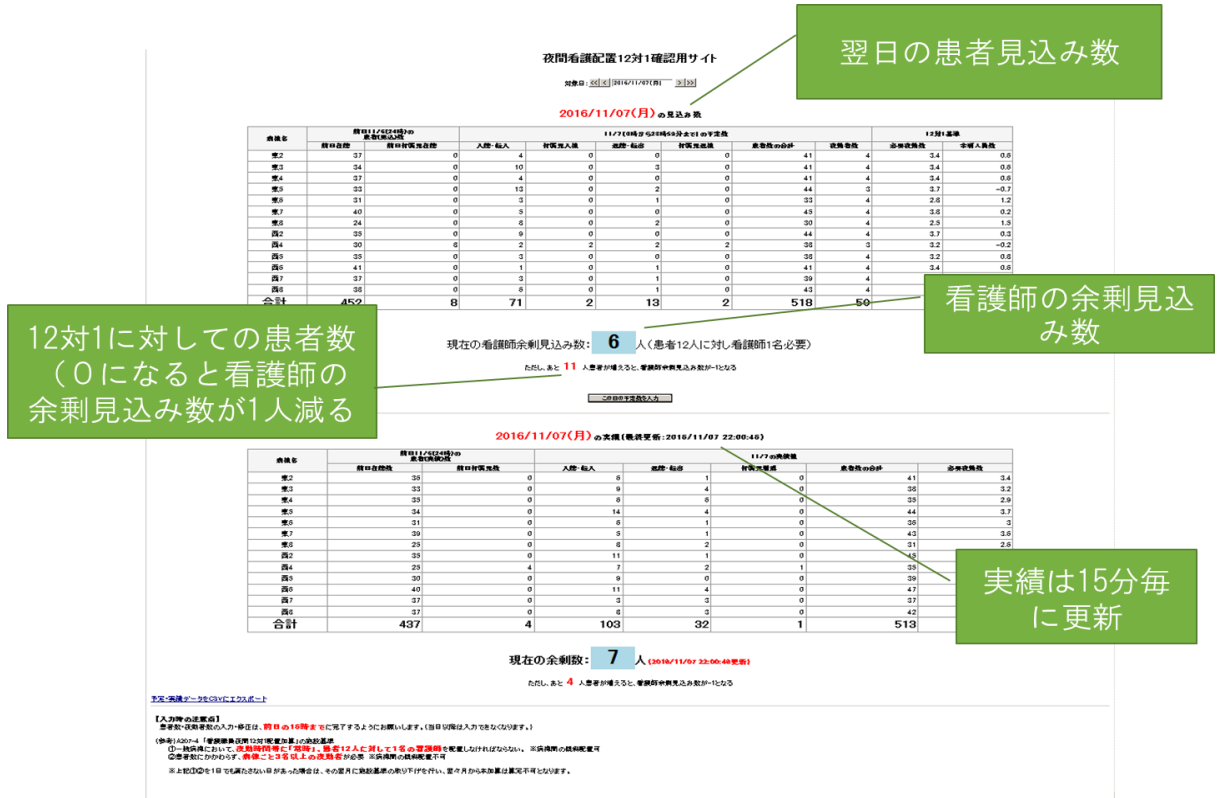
夜間看護配置12対1確認用サイト

翌日の患者見込み数

対象日: << < 2016/11/07(月) > >>

2016/11/07(月)の見込み数

| 病棟名 | 前日在院 | 前日付退院在院 | 入院・転入 | 付退院見込 | 退院・転出 | 付退院見込 | 患者数の合計 | 夜勤者数 | 必要夜勤数 | 余剰人員数 |
|---|---|---|---|---|---|---|---|---|---|---|
| 東2 | 37 | 0 | 4 | 0 | 0 | 0 | 41 | 4 | 3.4 | 0.6 |
| 東3 | 34 | 0 | 10 | 0 | 3 | 0 | 41 | 4 | 3.4 | 0.6 |
| 東4 | 37 | 0 | 4 | 0 | 0 | 0 | 41 | 4 | 3.4 | 0.6 |
| 東5 | 33 | 0 | 13 | 0 | 2 | 0 | 44 | 3 | 3.7 | −0.7 |
| 東6 | 31 | 0 | 3 | 0 | 1 | 0 | 33 | 4 | 2.8 | 1.2 |
| 東7 | 40 | 0 | 5 | 0 | 0 | 0 | 45 | 4 | 3.8 | 0.2 |
| 東8 | 24 | 0 | 8 | 0 | 2 | 0 | 30 | 4 | 2.5 | 1.5 |
| 西2 | 35 | 0 | 9 | 0 | 0 | 0 | 44 | 4 | 3.7 | 0.3 |
| 西4 | 30 | 8 | 2 | 2 | 2 | 2 | 38 | 3 | 3.2 | −0.2 |
| 西5 | 33 | 0 | 3 | 0 | 0 | 0 | 36 | 4 | 3.2 | 0.8 |
| 西6 | 41 | 0 | 1 | 0 | 1 | 0 | 41 | 4 | 3.4 | 0.6 |
| 西7 | 37 | 0 | 3 | 0 | 1 | 0 | 39 | 4 | | |
| 西8 | 38 | 0 | 6 | 0 | 1 | 0 | 43 | 4 | | |
| 合計 | 452 | 8 | 71 | 2 | 13 | 2 | 518 | 50 | | |

看護師の余剰見込み数

12対1に対しての患者数（0になると看護師の余剰見込み数が1人減る

現在の看護師余剰見込み数: 6 人（患者12人に対し看護師1名必要）

ただし、あと 11 人患者が増えると、看護師余剰見込み数が−1となる

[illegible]

2016/11/07(月)の実績(最終更新: 2016/11/07 22:00:46)

| 病棟名 | 前日在院数 | 前日付退院数 | 入院・転入 | 退院・転出 | 付退院見込 | 患者数の合計 | 必要夜勤数 |
|---|---|---|---|---|---|---|---|
| 東2 | 35 | 0 | 5 | 1 | 0 | 41 | 3.4 |
| 東3 | 33 | 0 | 9 | 4 | 0 | 38 | 3.2 |
| 東4 | 35 | 0 | 8 | 8 | 0 | 35 | 2.9 |
| 東5 | 34 | 0 | 14 | 4 | 0 | 44 | 3.7 |
| 東6 | 31 | 0 | 6 | 1 | 0 | 36 | 3 |
| 東7 | 39 | 0 | 5 | 1 | 0 | 43 | 3.6 |
| 東8 | 25 | 0 | 8 | 2 | 0 | 31 | 2.6 |
| 西2 | 35 | 0 | 11 | 1 | 0 | 45 | |
| 西4 | 25 | 4 | 7 | 2 | 1 | 33 | |
| 西5 | 30 | 0 | 9 | 0 | 0 | 39 | |
| 西6 | 40 | 0 | 11 | 4 | 0 | 47 | |
| 西7 | 37 | 0 | 3 | 3 | 0 | 37 | |
| 西8 | 37 | 0 | 8 | 3 | 0 | 42 | |
| 合計 | 437 | 4 | 103 | 32 | 1 | 513 | |

実績は15分毎に更新

現在の余剰数: 7 人(2016/11/07 22:00:46更新)

ただし、あと 4 人患者が増えると、看護師余剰見込み数が−1となる

予定・実績データをCSVにエクスポート

【入力時の注意点】
患者数・夜勤者数の入力・修正は、前日の16時までに完了するようにお願いします。(当日以降は入力できなくなります。)

(参考) A207-4「看護職員夜間12対1配置加算」の施設基準
①一般病棟において、夜勤時間帯に「常時1、患者12人に対して1名の看護師」を配置しなければならない。 ※病棟間の融通配置可
②患者数にかかわらず、病棟ごと3名以上の夜勤者が必要 ※病棟間の融通配置不可

※上記①②を1日でも満たさない日があった場合は、その翌月に施設基準の取り下げを行い、翌々月から本加算は算定不可となります。